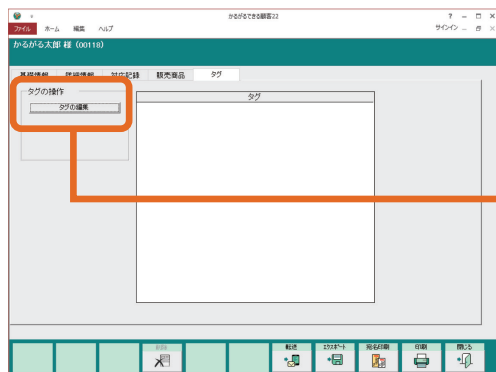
かるがるできる顧客22

ファイル ホーム 編集 ヘルプ

? – □ ×

サインイン – ⊡ ×

かるがる太郎 様（00118）

基礎情報 詳細情報 対応記録 販売製品 タグ

タグの操作

タグの編集

タグ

削除

転送

エクスポート

宛名印刷

印刷

閉じる